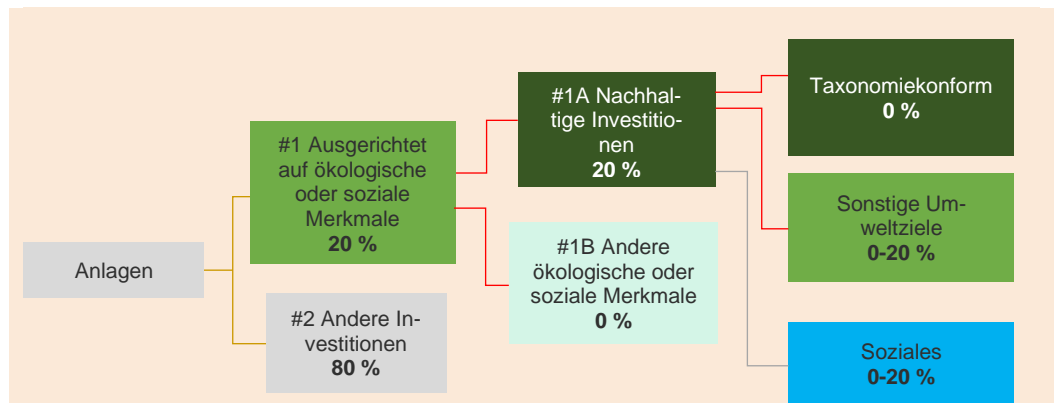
Anlagen

#1 Ausgerichtet auf ökologische oder soziale Merkmale
**20 %**

#2 Andere Investitionen
**80 %**

#1A Nachhaltige Investitionen
**20 %**

#1B Andere ökologische oder soziale Merkmale
**0 %**

Taxonomiekonform
**0 %**

Sonstige Umweltziele
**0-20 %**

Soziales
**0-20 %**